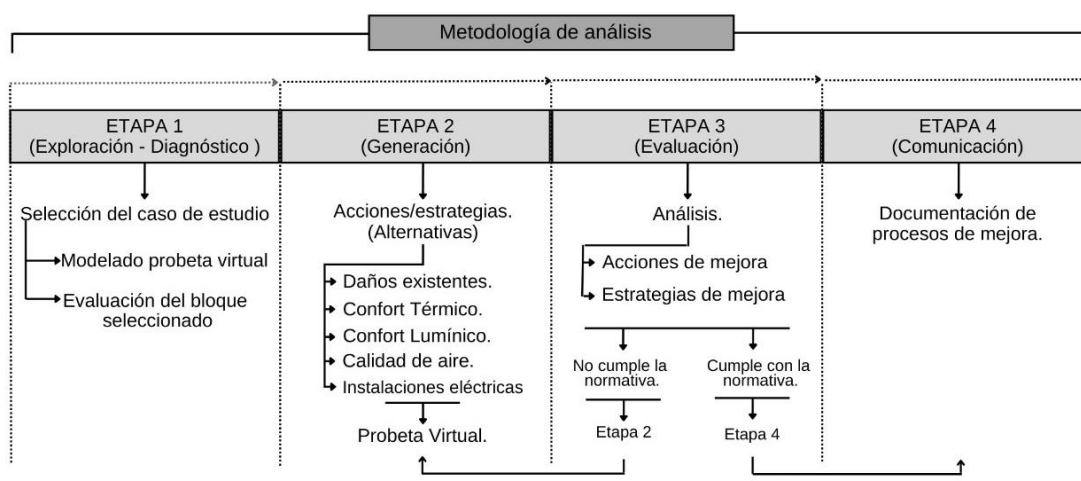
Metodología de análisis

ETAPA 1
(Exploración - Diagnóstico )

Selección del caso de estudio

Modelado probeta virtual

Evaluación del bloque seleccionado

ETAPA 2
(Generación)

Acciones/estrategias.
(Alternativas)

Daños existentes.

Confort Térmico.

Confort Lumínico.

Calidad de aire.

Instalaciones eléctricas

Probeta Virtual.

ETAPA 3
(Evaluación)

Análisis.

Acciones de mejora

Estrategias de mejora

No cumple la normativa.

Cumple con la normativa.

Etapa 2

Etapa 4

ETAPA 4
(Comunicación)

Documentación de procesos de mejora.